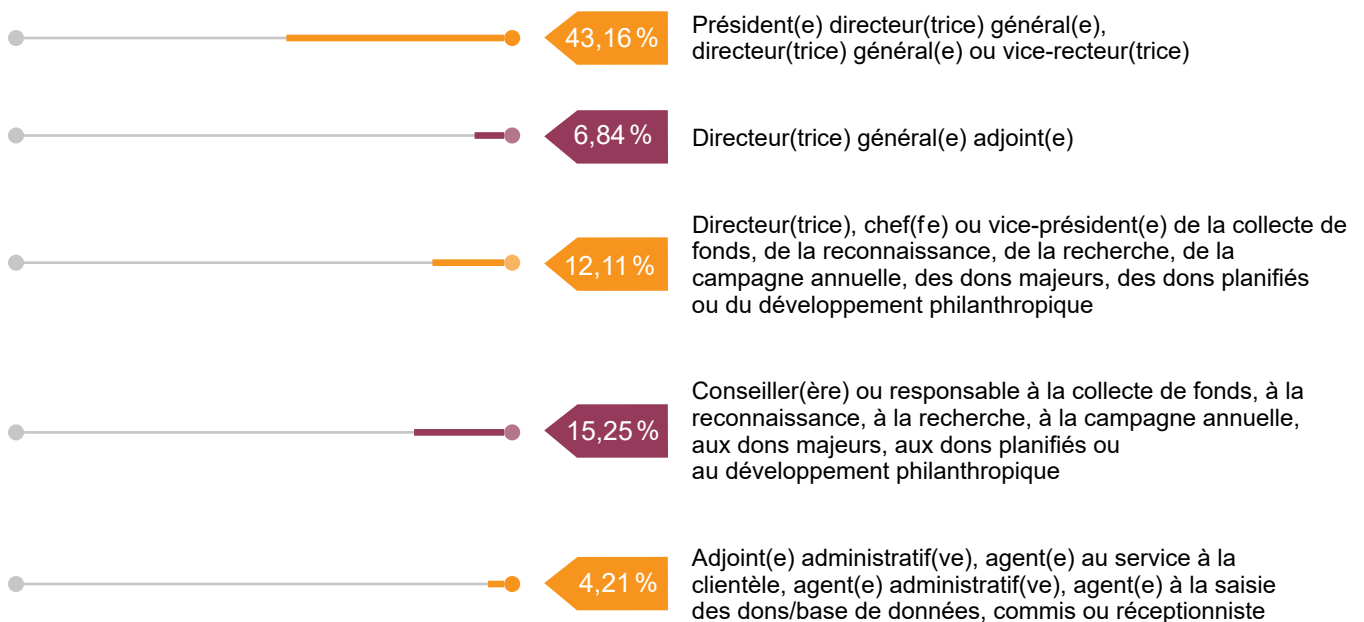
43,16 %
Président(e) directeur(trice) général(e), directeur(trice) général(e) ou vice-recteur(trice)

6,84 %
Directeur(trice) général(e) adjoint(e)

12,11 %
Directeur(trice), chef(fe) ou vice-président(e) de la collecte de fonds, de la reconnaissance, de la recherche, de la campagne annuelle, des dons majeurs, des dons planifiés ou du développement philanthropique

15,25 %
Conseiller(ère) ou responsable à la collecte de fonds, à la reconnaissance, à la recherche, à la campagne annuelle, aux dons majeurs, aux dons planifiés ou au développement philanthropique

4,21 %
Adjoint(e) administratif(ve), agent(e) au service à la clientèle, agent(e) administratif(ve), agent(e) à la saisie des dons/base de données, commis ou réceptionniste